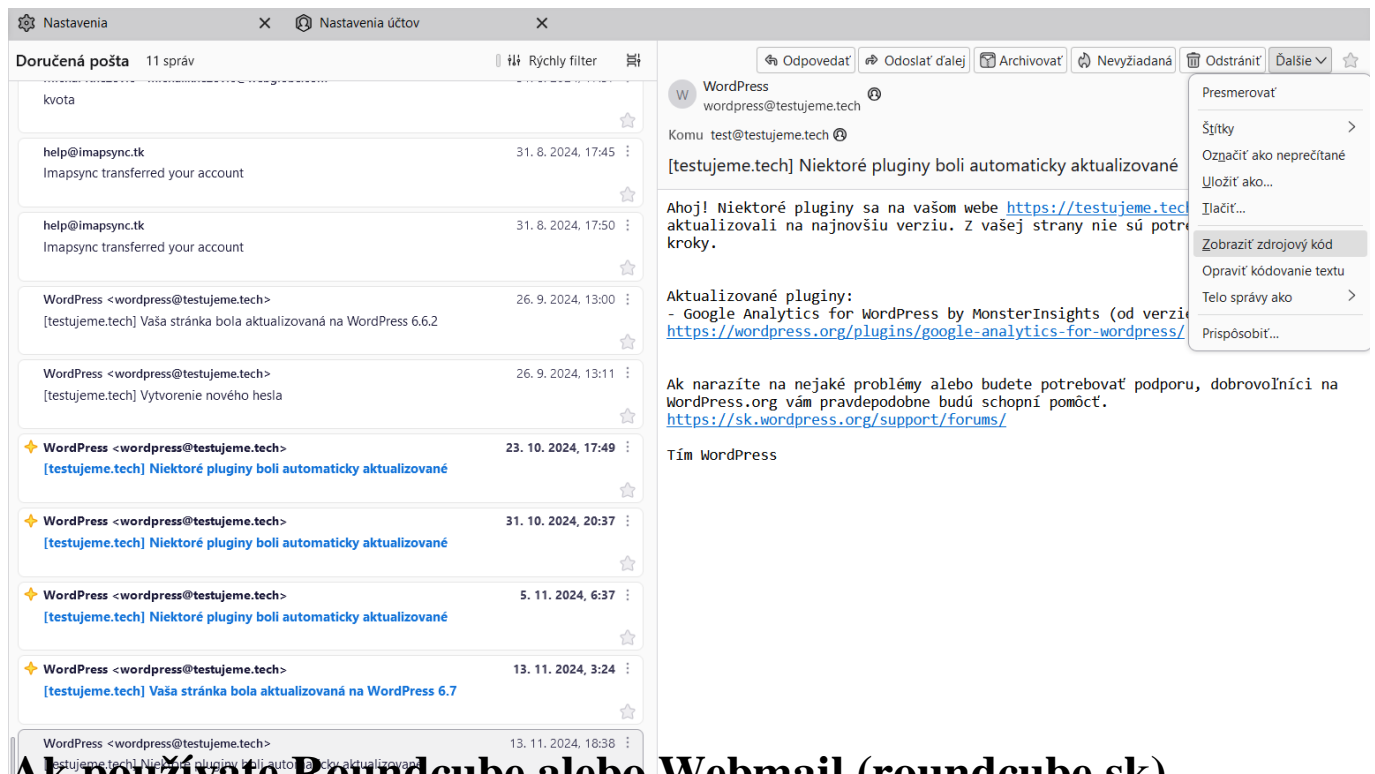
Nastavenia
Nastavenia účtov

Doručená pošta 11 správ
Rýchly filter

kvota

help@imapsync.tk 31. 8. 2024, 17:45
Imapsync transferred your account

help@imapsync.tk 31. 8. 2024, 17:50
Imapsync transferred your account

WordPress <wordpress@testujeme.tech> 26. 9. 2024, 13:00
[testujeme.tech] Vaša stránka bola aktualizovaná na WordPress 6.6.2

WordPress <wordpress@testujeme.tech> 26. 9. 2024, 13:11
[testujeme.tech] Vytvorenie nového hesla

WordPress <wordpress@testujeme.tech> 23. 10. 2024, 17:49
[testujeme.tech] Niektoré pluginy boli automaticky aktualizované

WordPress <wordpress@testujeme.tech> 31. 10. 2024, 20:37
[testujeme.tech] Niektoré pluginy boli automaticky aktualizované

WordPress <wordpress@testujeme.tech> 5. 11. 2024, 6:37
[testujeme.tech] Niektoré pluginy boli automaticky aktualizované

WordPress <wordpress@testujeme.tech> 13. 11. 2024, 3:24
[testujeme.tech] Vaša stránka bola aktualizovaná na WordPress 6.7

WordPress <wordpress@testujeme.tech> 13. 11. 2024, 18:38
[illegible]

Odpovedať Odoslať ďalej Archivovať Nevyžiadaná Odstrániť Ďalšie

WordPress
wordpress@testujeme.tech
Komu test@testujeme.tech
[testujeme.tech] Niektoré pluginy boli automaticky aktualizované

Ahoj! Niektoré pluginy sa na vašom webe https://testujeme.tech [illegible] aktualizovali na najnovšiu verziu. Z vašej strany nie sú potre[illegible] kroky.

Aktualizované pluginy:
- Google Analytics for WordPress by MonsterInsights (od verzie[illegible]
https://wordpress.org/plugins/google-analytics-for-wordpress/

Ak narazíte na nejaké problémy alebo budete potrebovať podporu, dobrovoľníci na WordPress.org vám pravdepodobne budú schopní pomôcť.
https://sk.wordpress.org/support/forums/

Tím WordPress

Presmerovať
Štítky
Označiť ako neprečítané
Uložiť ako...
Tlačiť...
Zobraziť zdrojový kód
Opraviť kódovanie textu
Telo správy ako
Prispôsobiť...

Ak používate Roundcube alebo Webmail (roundcube.sk)